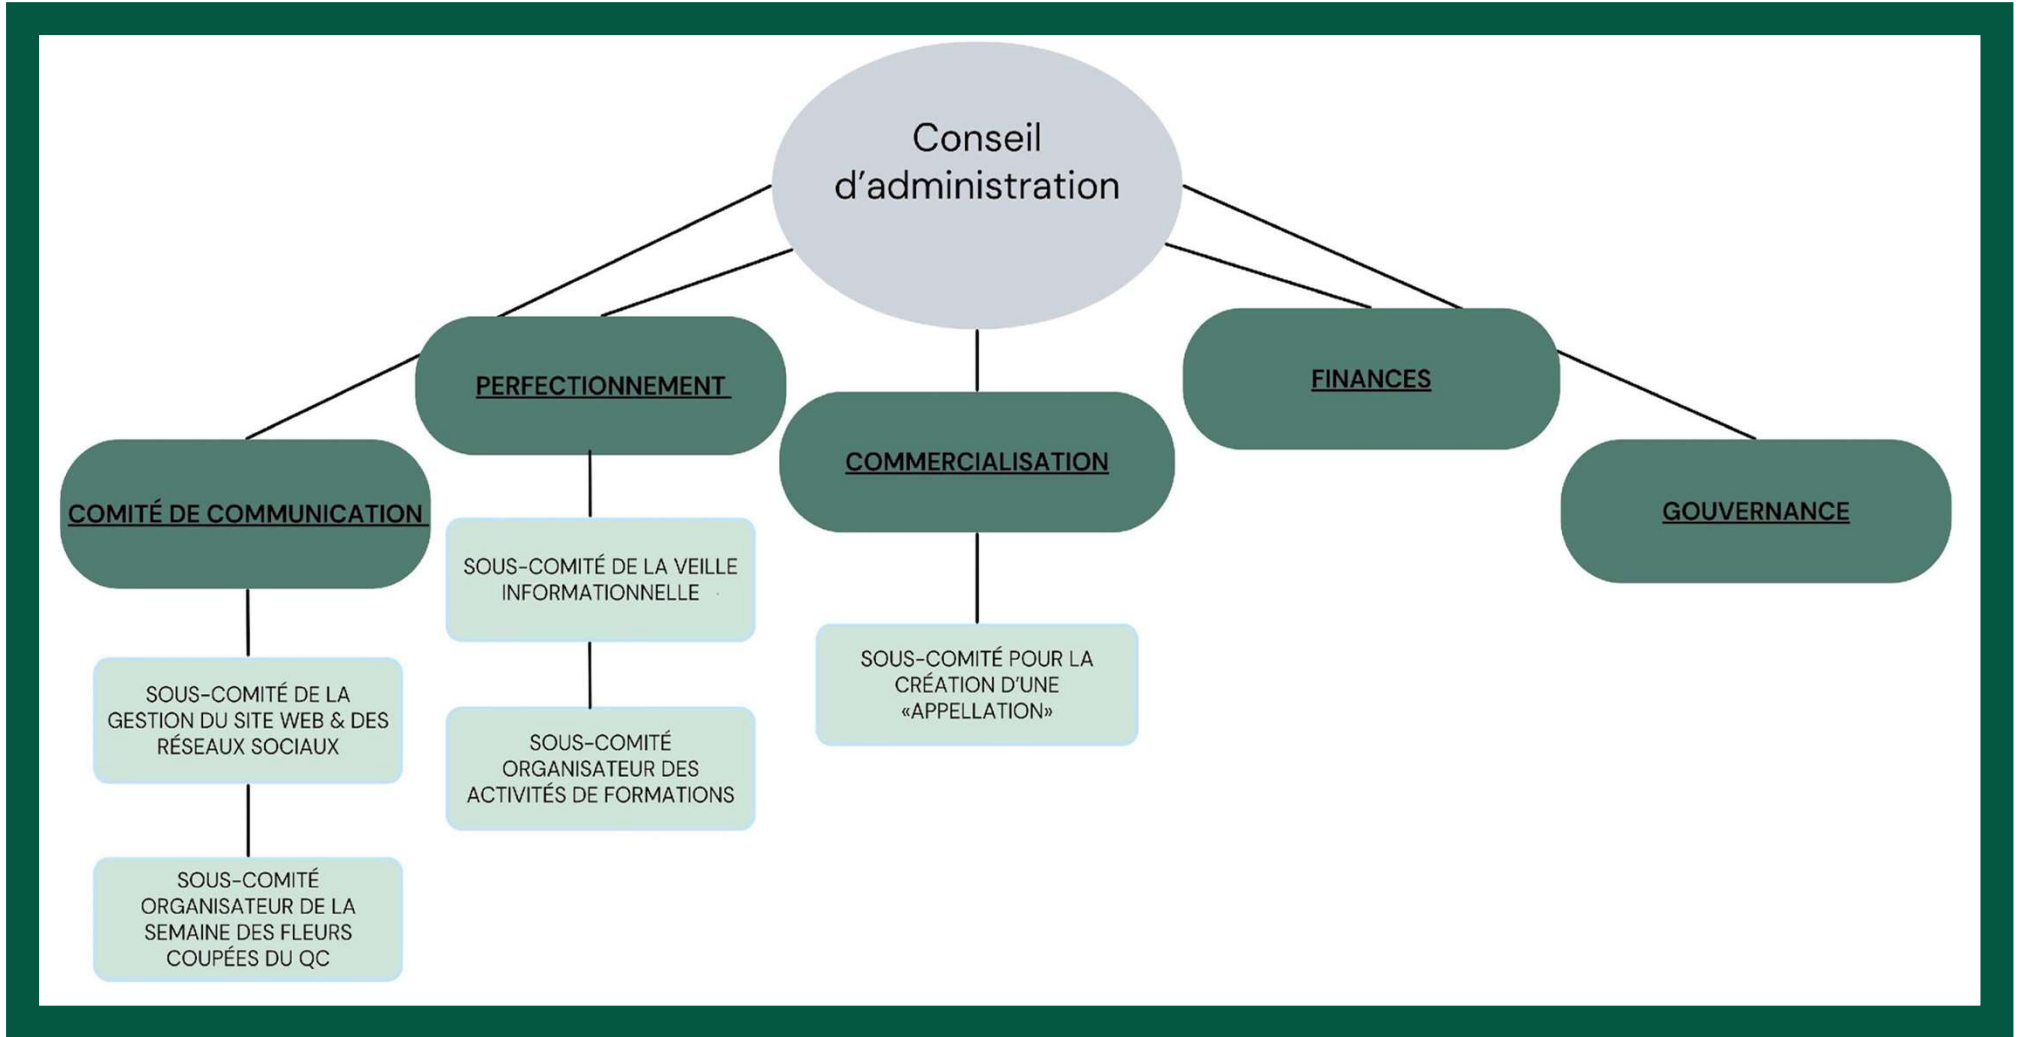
Conseil d’administration

PERFECTIONNEMENT

FINANCES

COMMERCIALISATION

COMITÉ DE COMMUNICATION

GOUVERNANCE

SOUS-COMITÉ DE LA VEILLE INFORMATIONNELLE

SOUS-COMITÉ POUR LA CRÉATION D’UNE «APPELLATION»

SOUS-COMITÉ DE LA GESTION DU SITE WEB & DES RÉSEAUX SOCIAUX

SOUS-COMITÉ ORGANISATEUR DES ACTIVITÉS DE FORMATIONS

SOUS-COMITÉ ORGANISATEUR DE LA SEMAINE DES FLEURS COUPÉES DU QC